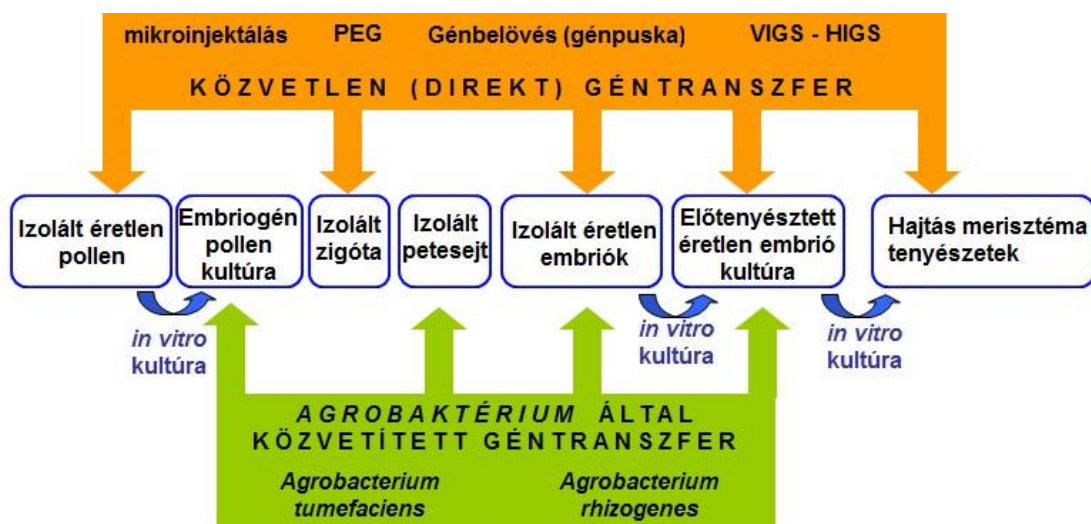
mikroinjektálás PEG Génbelövés (génpuska) VIGS - HIGS

KÖZVETLEN (DIREKT) GÉNTRANSZFER

Izolált éretlen pollen

Embriogén pollen kultúra

Izolált zigóta

Izolált petesejt

Izolált éretlen embriók

Előtenyésztett éretlen embrió kultúra

Hajtás merisztéma tenyészetek

in vitro kultúra

in vitro kultúra

in vitro kultúra

AGROBAKTÉRIUM ÁLTAL KÖZVETÍTETT GÉNTRANSZFER

Agrobacterium tumefaciens

Agrobacterium rhizogenes